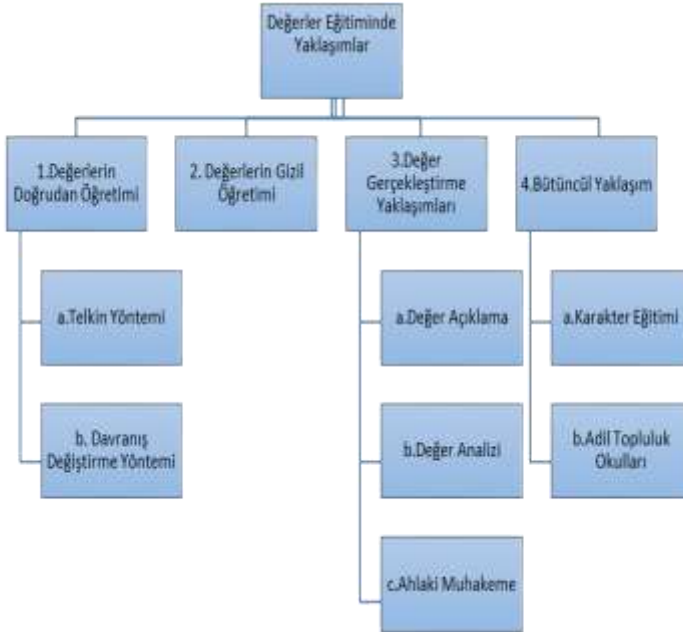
Değerler Eğitiminde Yaklaşımlar

1.Değerlerin Doğrudan Öğretimi

2. Değerlerin Gizil Öğretimi

3.Değer Gerçekleştirme Yaklaşımları

4.Bütüncül Yaklaşım

a.Telkin Yöntemi

b. Davranış Değiştirme Yöntemi

a.Değer Açıklama

b.Değer Analizi

c.Ahlaki Muhakeme

a.Karakter Eğitimi

b.Adil Topluluk Okulları